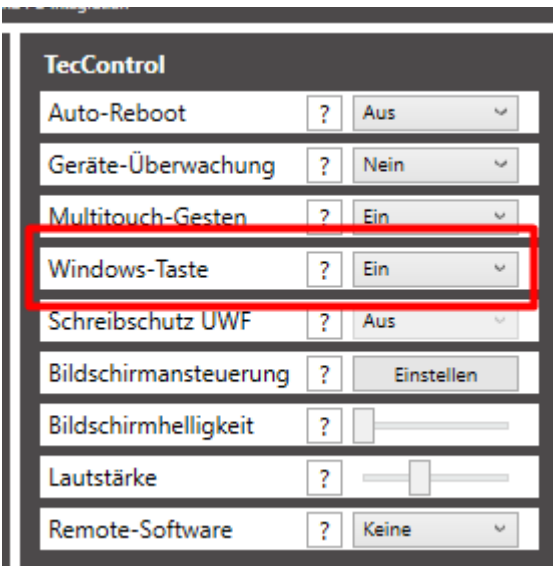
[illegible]

TecControl

Auto-Reboot ? Aus

Geräte-Überwachung ? Nein

Multitouch-Gesten ? Ein

Windows-Taste ? Ein

Schreibschutz UWF ? Aus

Bildschirmansteuerung ? Einstellen

Bildschirmhelligkeit ?

Lautstärke ?

Remote-Software ? Keine